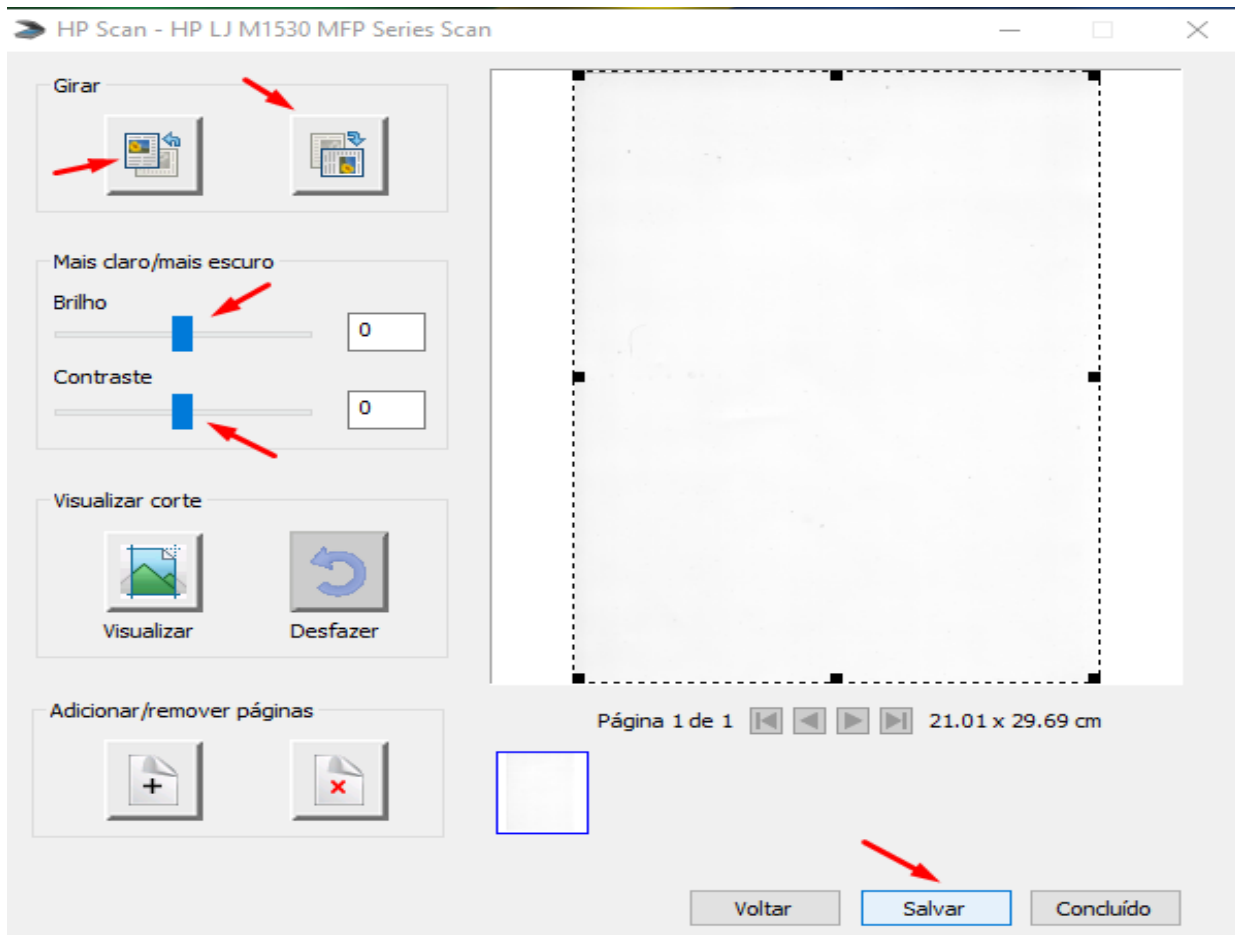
HP Scan - HP LJ M1530 MFP Series Scan

Girar

Mais claro/mais escuro

Brilho

0

Contraste

0

Visualizar corte

Visualizar

Desfazer

Adicionar/remover páginas

Página 1 de 1

21.01 x 29.69 cm

Voltar

Salvar

Concluído